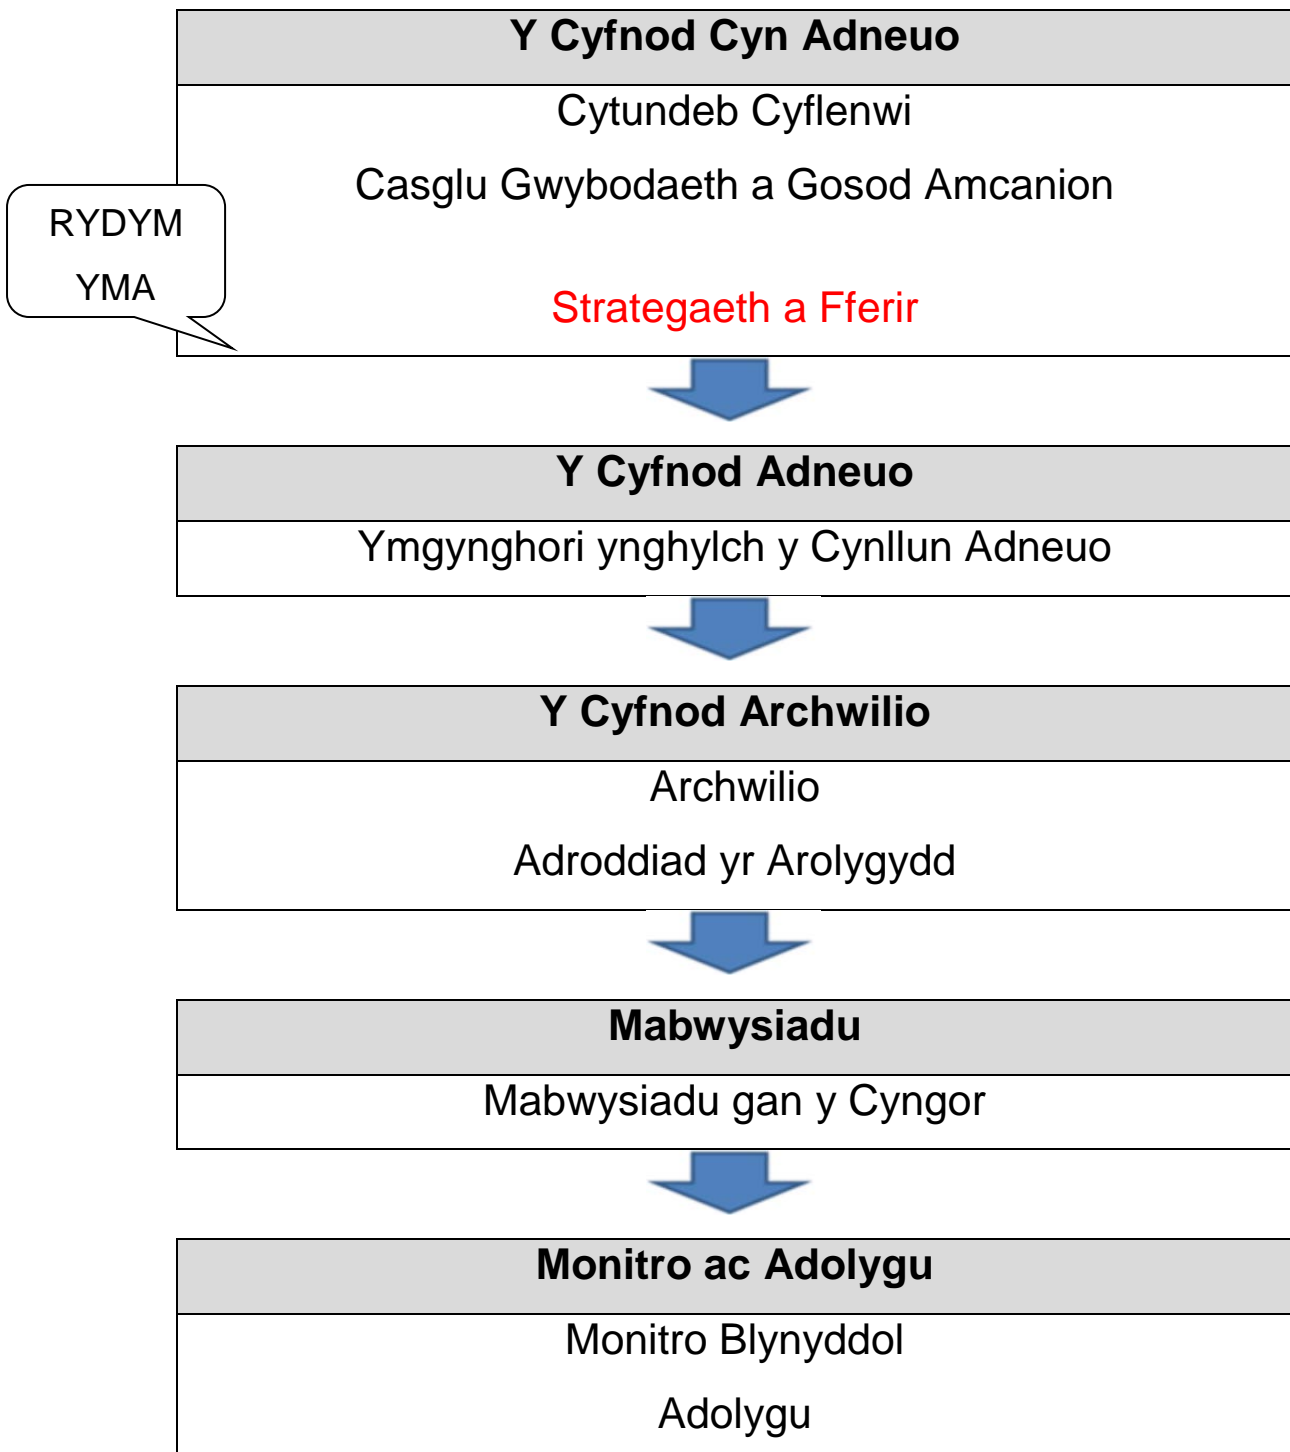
Y Cyfnod Cyn Adneuo

Cytundeb Cyflenwi

Casglu Gwybodaeth a Gosod Amcanion

RYDYM YMA

Strategaeth a Fferir

Y Cyfnod Adneuo

Ymgynghori ynghylch y Cynllun Adneuo

Y Cyfnod Archwilio

Archwilio

Adroddiad yr Arolygydd

Mabwysiadu

Mabwysiadu gan y Cyngor

Monitro ac Adolygu

Monitro Blynyddol

Adolygu